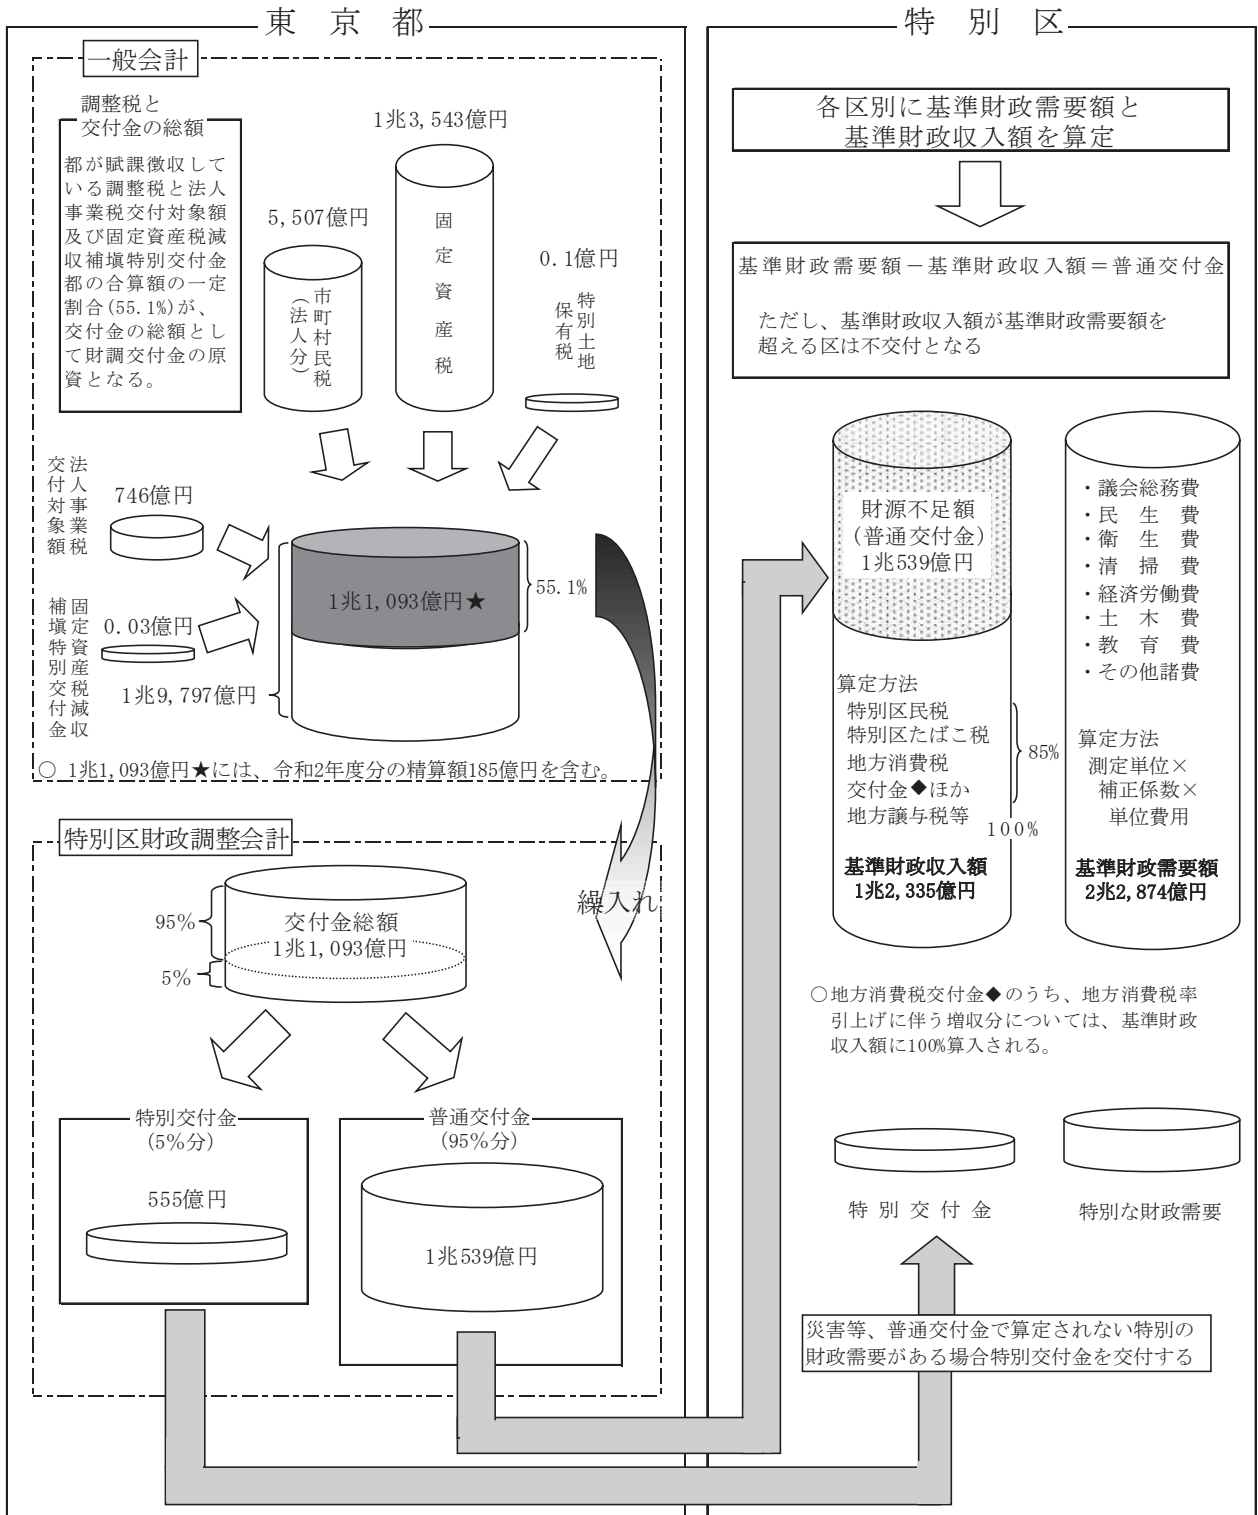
東　京　都

一般会計

調整税と交付金の総額

都が賦課徴収している調整税と法人事業税交付対象額及び固定資産税減収補塡特別交付金都の合算額の一定割合(55.1%)が、交付金の総額として財調交付金の原資となる。

5,507億円

市町村民税(法人分)

1兆3,543億円

固定資産税

0.1億円

特別土地保有税

法人事業税交付対象額

746億円

固定資産税減収補塡特別交付金

0.03億円

1兆1,093億円★

55.1%

1兆9,797億円

○ 1兆1,093億円★には、令和2年度分の精算額185億円を含む。

特別区財政調整会計

95%

交付金総額
1兆1,093億円

5%

繰入れ

特別交付金
(5%分)

555億円

普通交付金
(95%分)

1兆539億円

特　別　区

各区別に基準財政需要額と基準財政収入額を算定

基準財政需要額－基準財政収入額＝普通交付金

ただし、基準財政収入額が基準財政需要額を超える区は不交付となる

財源不足額
(普通交付金)
1兆539億円

算定方法
特別区民税
特別区たばこ税
地方消費税
交付金◆ほか
地方譲与税等

85%

100%

基準財政収入額
1兆2,335億円

・議会総務費
・民生費
・衛生費
・清掃費
・経済労働費
・土木費
・教育費
・その他諸費

算定方法
測定単位×
補正係数×
単位費用

基準財政需要額
2兆2,874億円

○地方消費税交付金◆のうち、地方消費税率引上げに伴う増収分については、基準財政収入額に100%算入される。

特別交付金

特別な財政需要

災害等、普通交付金で算定されない特別の財政需要がある場合特別交付金を交付する